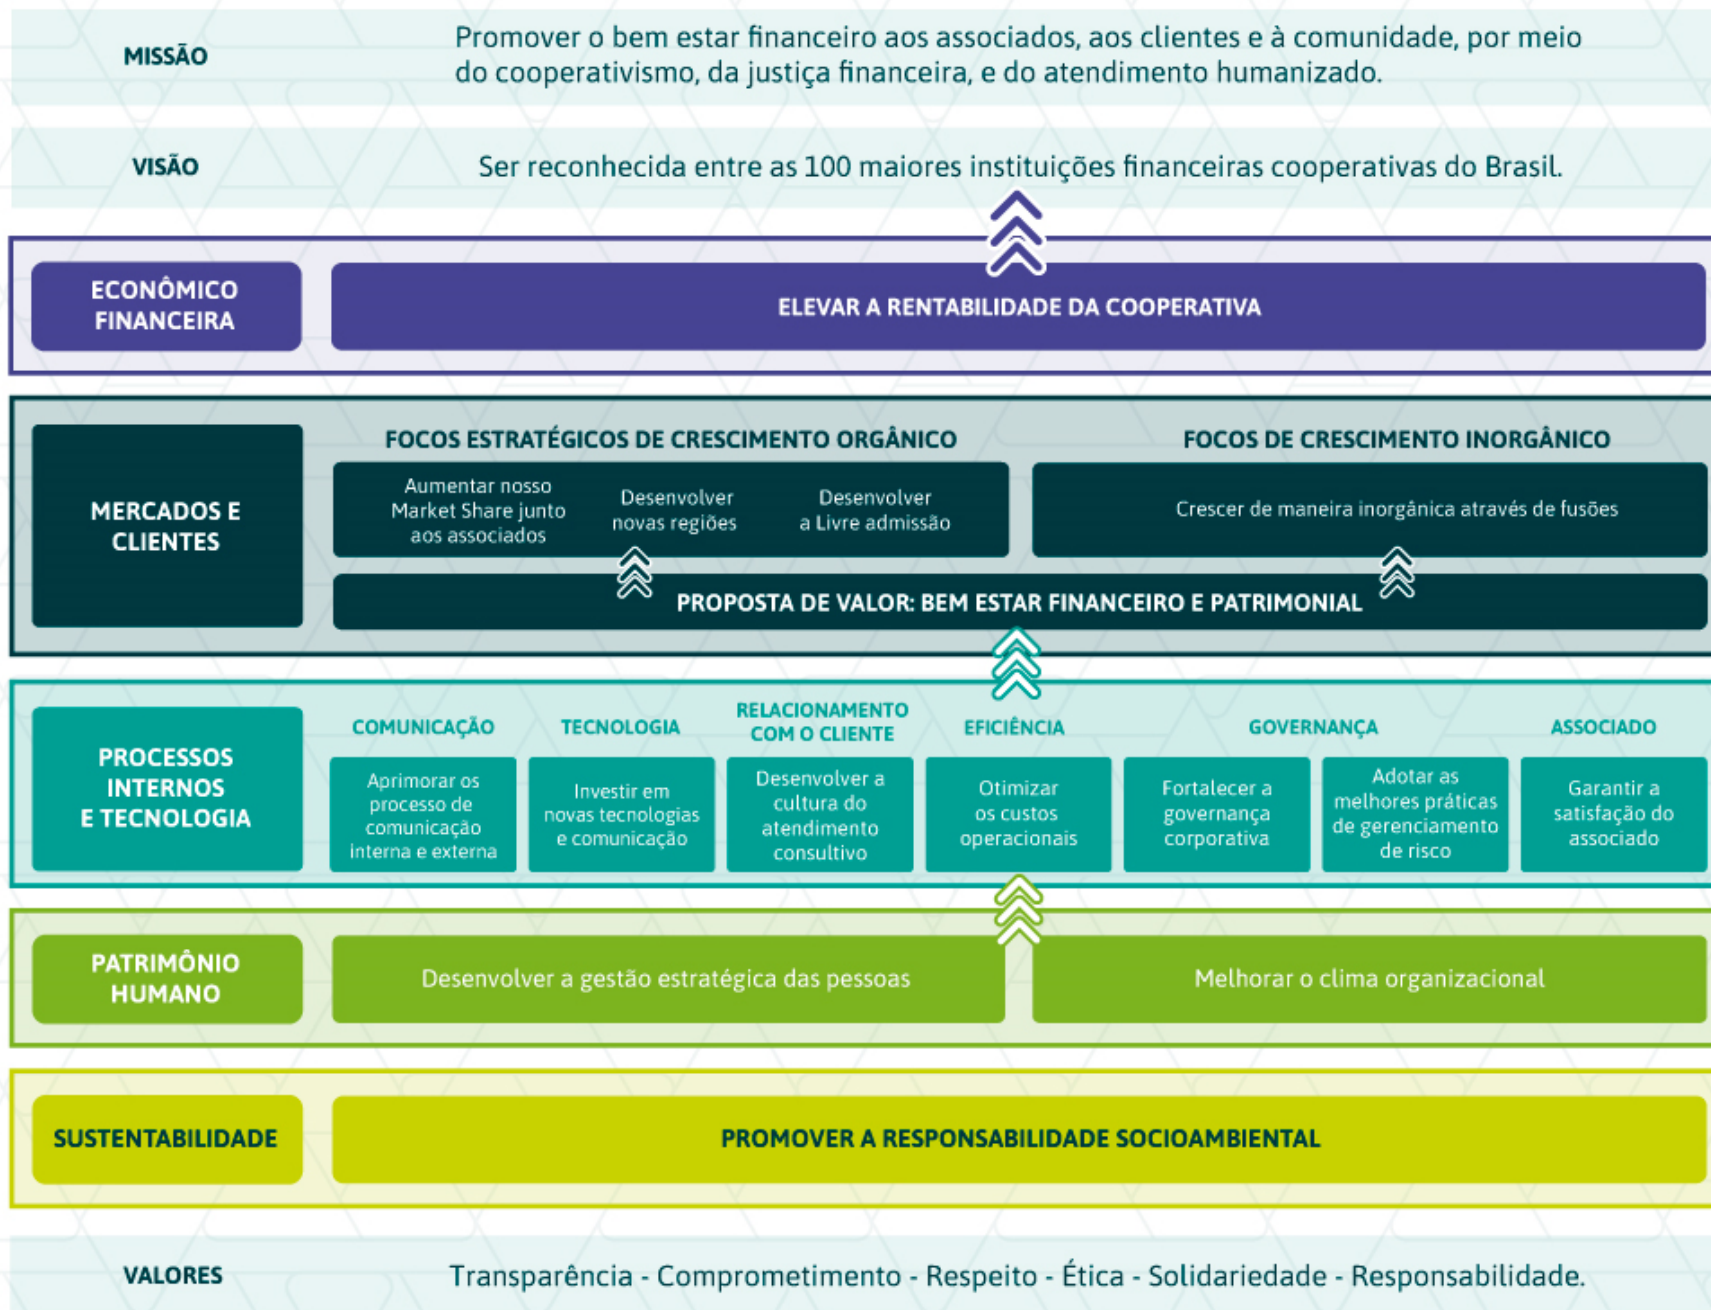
MISSÃO

Promover o bem estar financeiro aos associados, aos clientes e à comunidade, por meio do cooperativismo, da justiça financeira, e do atendimento humanizado.

VISÃO

Ser reconhecida entre as 100 maiores instituições financeiras cooperativas do Brasil.

ECONÔMICO FINANCEIRA

ELEVAR A RENTABILIDADE DA COOPERATIVA

MERCADOS E CLIENTES

FOCOS ESTRATÉGICOS DE CRESCIMENTO ORGÂNICO

Aumentar nosso Market Share junto aos associados

Desenvolver novas regiões

Desenvolver a Livre admissão

FOCOS DE CRESCIMENTO INORGÂNICO

Crescer de maneira inorgânica através de fusões

PROPOSTA DE VALOR: BEM ESTAR FINANCEIRO E PATRIMONIAL

PROCESSOS INTERNOS E TECNOLOGIA

COMUNICAÇÃO

Aprimorar os processo de comunicação interna e externa

TECNOLOGIA

Investir em novas tecnologias e comunicação

RELACIONAMENTO COM O CLIENTE

Desenvolver a cultura do atendimento consultivo

EFICIÊNCIA

Otimizar os custos operacionais

GOVERNANÇA

Fortalecer a governança corporativa

Adotar as melhores práticas de gerenciamento de risco

ASSOCIADO

Garantir a satisfação do associado

PATRIMÔNIO HUMANO

Desenvolver a gestão estratégica das pessoas

Melhorar o clima organizacional

SUSTENTABILIDADE

PROMOVER A RESPONSABILIDADE SOCIOAMBIENTAL

VALORES

Transparência - Comprometimento - Respeito - Ética - Solidariedade - Responsabilidade.